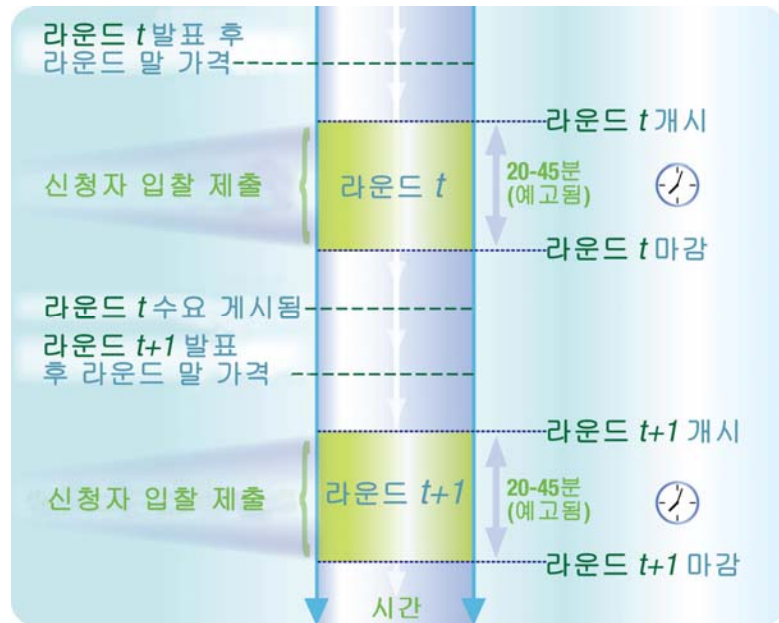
라운드 $t$ 발표 후
라운드 말 가격

라운드 $t$ 개시

신청자 입찰 제출

라운드 $t$

20-45분
(예고됨)

라운드 $t$ 마감

라운드 $t$ 수요 게시됨

라운드 $t+1$ 발표
후 라운드 말 가격

라운드 $t+1$ 개시

신청자 입찰 제출

라운드 $t+1$

20-45분
(예고됨)

라운드 $t+1$ 마감

시간